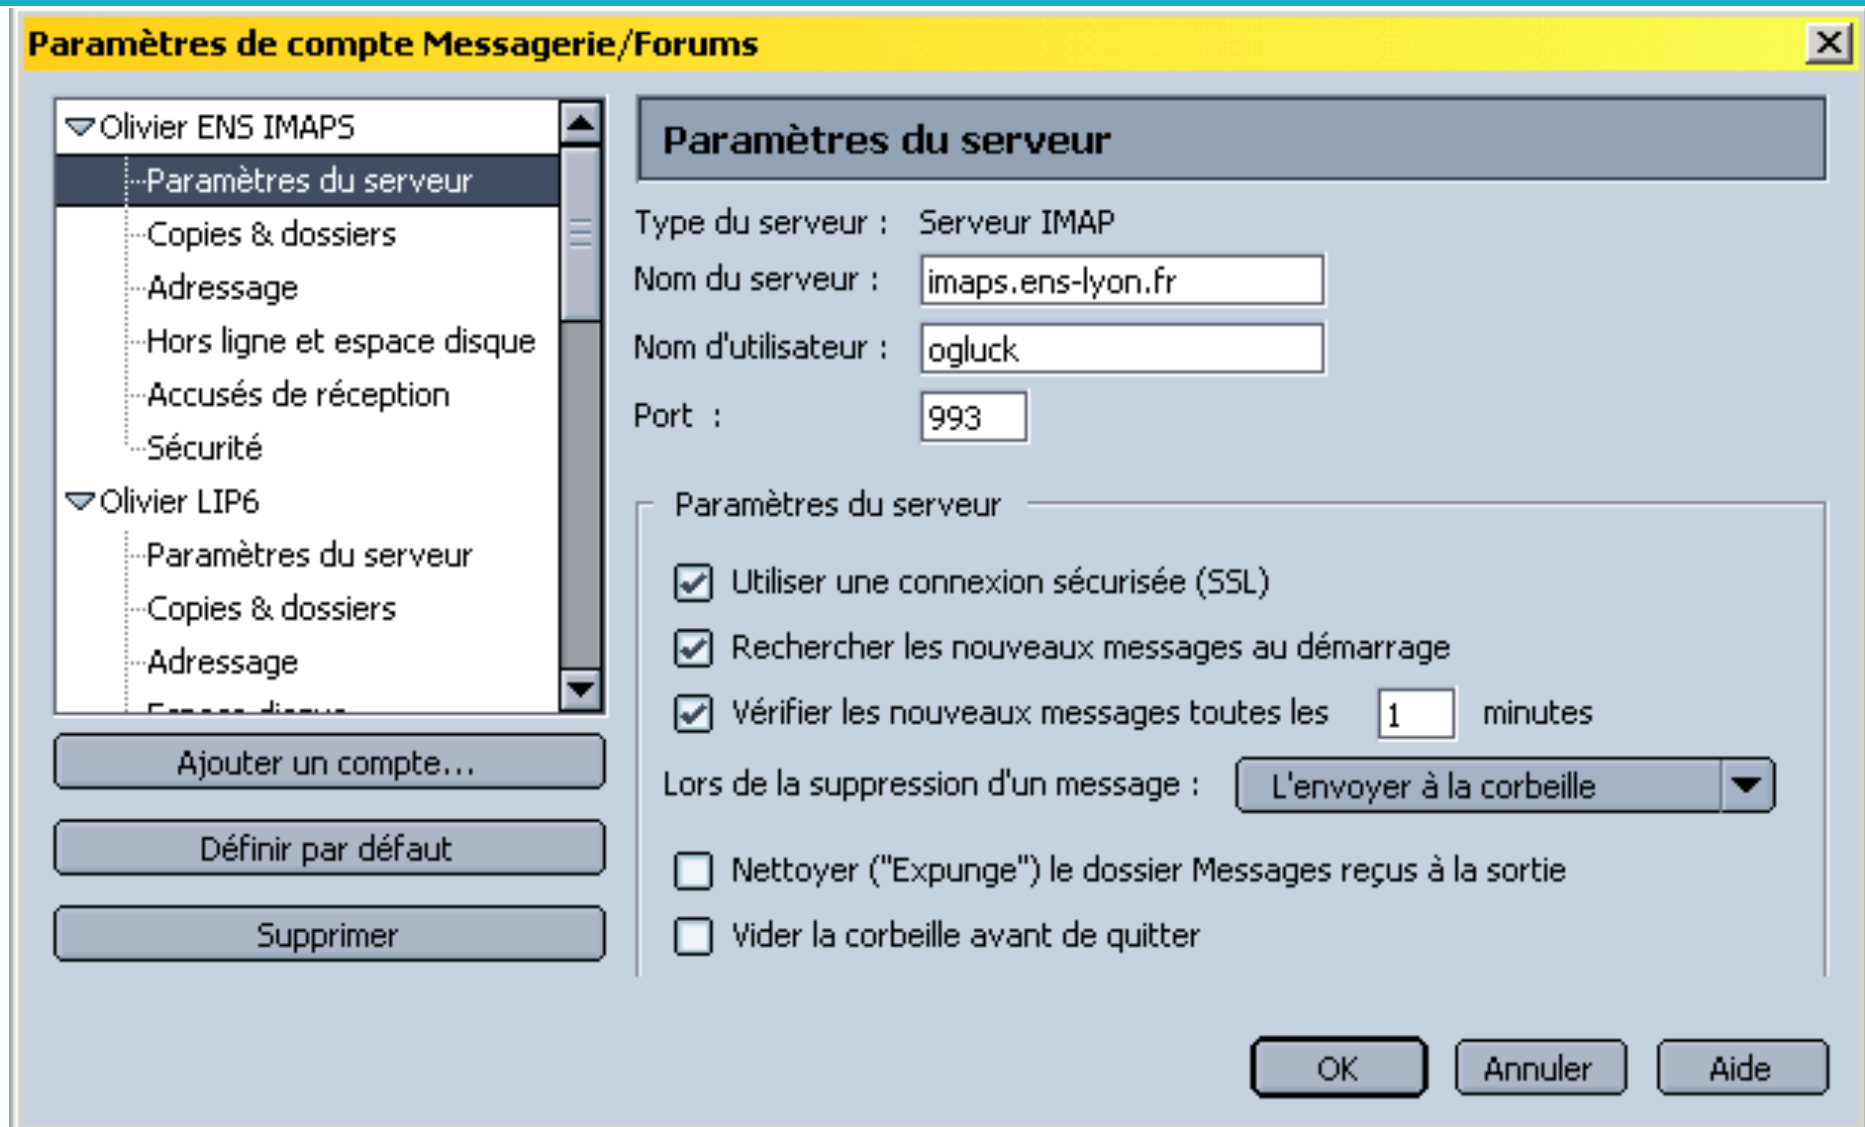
Paramètres de compte Messagerie/Forums

Olivier ENS IMAPS
Paramètres du serveur
Copies & dossiers
Adressage
Hors ligne et espace disque
Accusés de réception
Sécurité
Olivier LIP6
Paramètres du serveur
Copies & dossiers
Adressage
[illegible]

Ajouter un compte...
Définir par défaut
Supprimer

Paramètres du serveur

Type du serveur : Serveur IMAP
Nom du serveur : imaps.ens-lyon.fr
Nom d'utilisateur : ogluck
Port : 993

Paramètres du serveur

Utiliser une connexion sécurisée (SSL)
Rechercher les nouveaux messages au démarrage
Vérifier les nouveaux messages toutes les 1 minutes
Lors de la suppression d'un message : L'envoyer à la corbeille
Nettoyer ("Expunge") le dossier Messages reçus à la sortie
Vider la corbeille avant de quitter

OK
Annuler
Aide